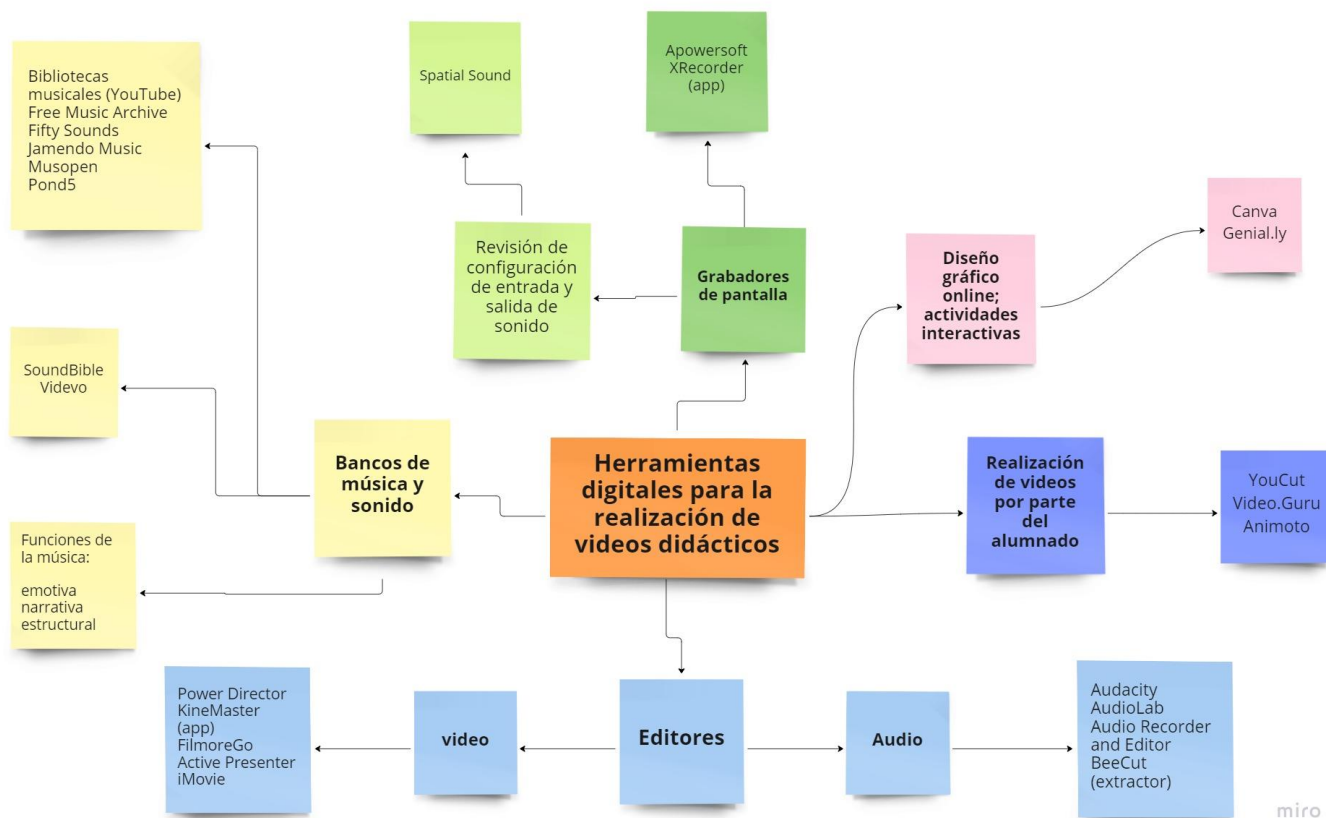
Herramientas digitales para la realización de videos didácticos

Bancos de música y sonido

Bibliotecas musicales (YouTube)
Free Music Archive
Fifty Sounds
Jamendo Music
Musopen
Pond5

SoundBible
Videvo

Funciones de la música:

emotiva
narrativa
estructural

Grabadores de pantalla

Spatial Sound

Revisión de configuración de entrada y salida de sonido

Apowersoft XRecorder (app)

Diseño gráfico online; actividades interactivas

Canva
Genial.ly

Realización de videos por parte del alumnado

YouCut
Video.Guru
Animoto

Editores

video

Power Director
KineMaster (app)
FilmoreGo
Active Presenter
iMovie

Audio

Audacity
AudioLab
Audio Recorder and Editor
BeeCut (extractor)

miro